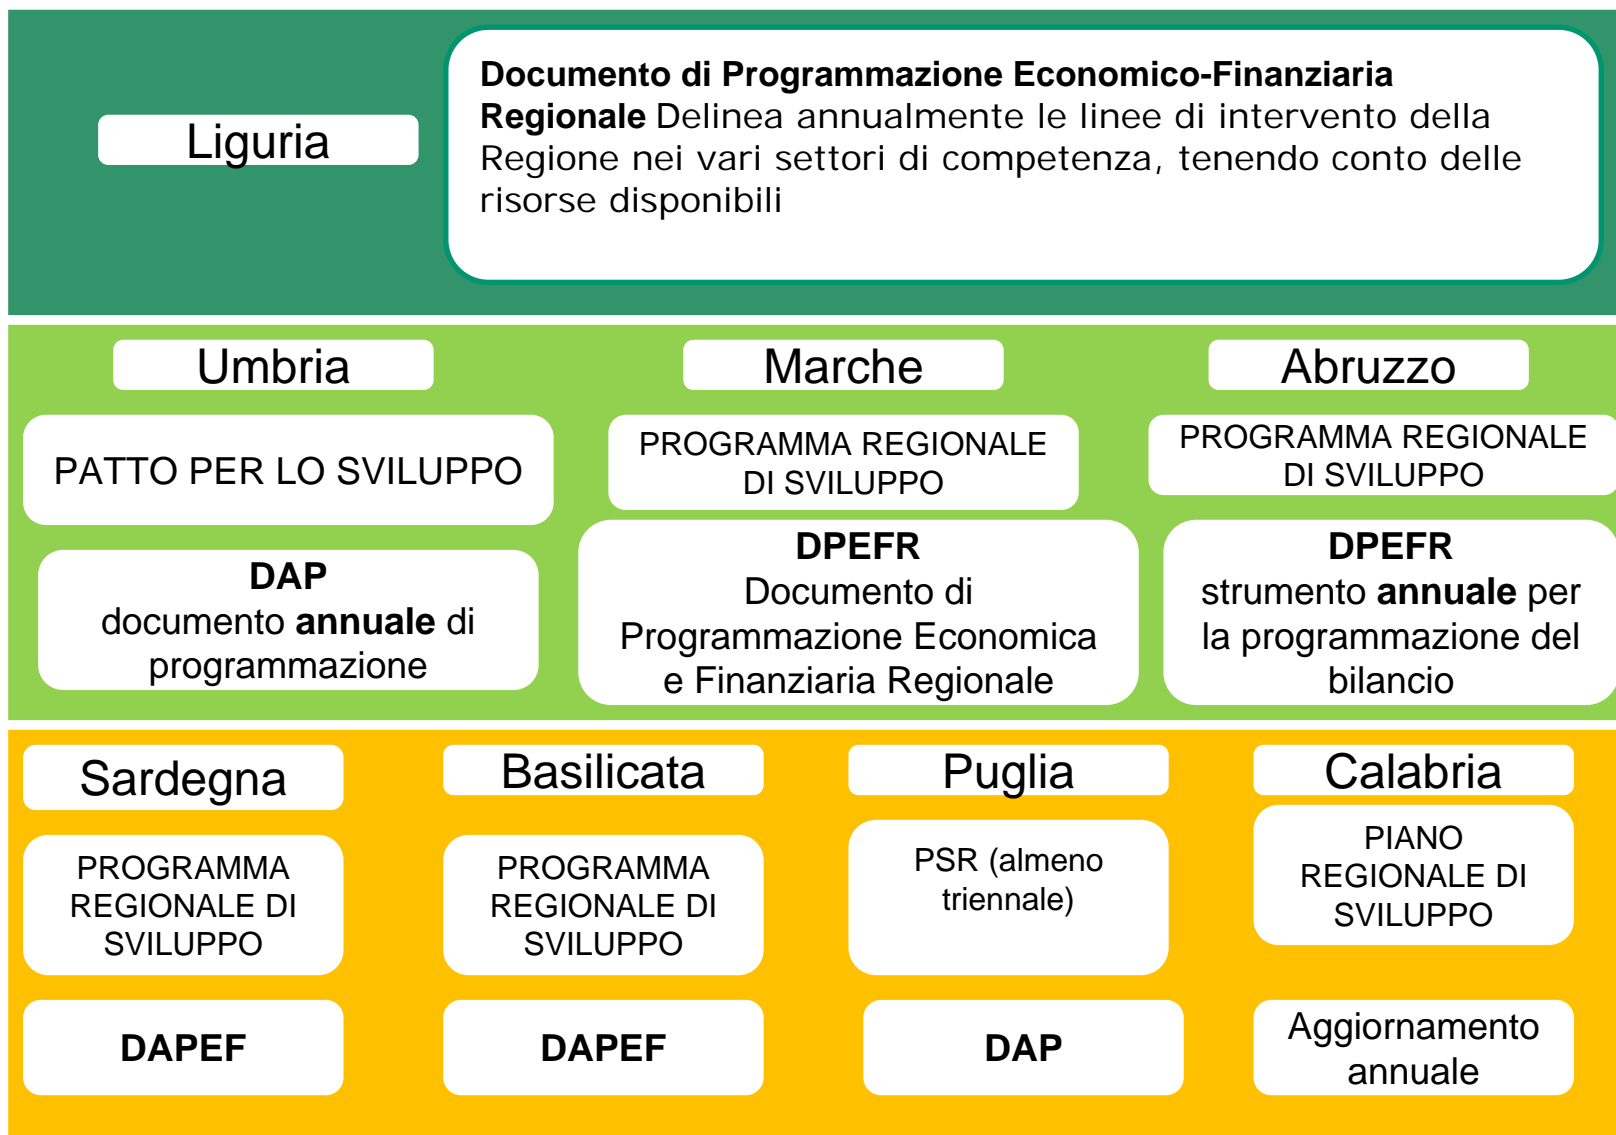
Liguria

**Documento di Programmazione Economico-Finanziaria Regionale** Delinea annualmente le linee di intervento della Regione nei vari settori di competenza, tenendo conto delle risorse disponibili

Umbria

PATTO PER LO SVILUPPO

**DAP**
documento **annuale** di programmazione

Marche

PROGRAMMA REGIONALE DI SVILUPPO

**DPEFR**
Documento di Programmazione Economica e Finanziaria Regionale

Abruzzo

PROGRAMMA REGIONALE DI SVILUPPO

**DPEFR**
strumento **annuale** per la programmazione del bilancio

Sardegna

PROGRAMMA REGIONALE DI SVILUPPO

**DAPEF**

Basilicata

PROGRAMMA REGIONALE DI SVILUPPO

**DAPEF**

Puglia

PSR (almeno triennale)

**DAP**

Calabria

PIANO REGIONALE DI SVILUPPO

Aggiornamento annuale